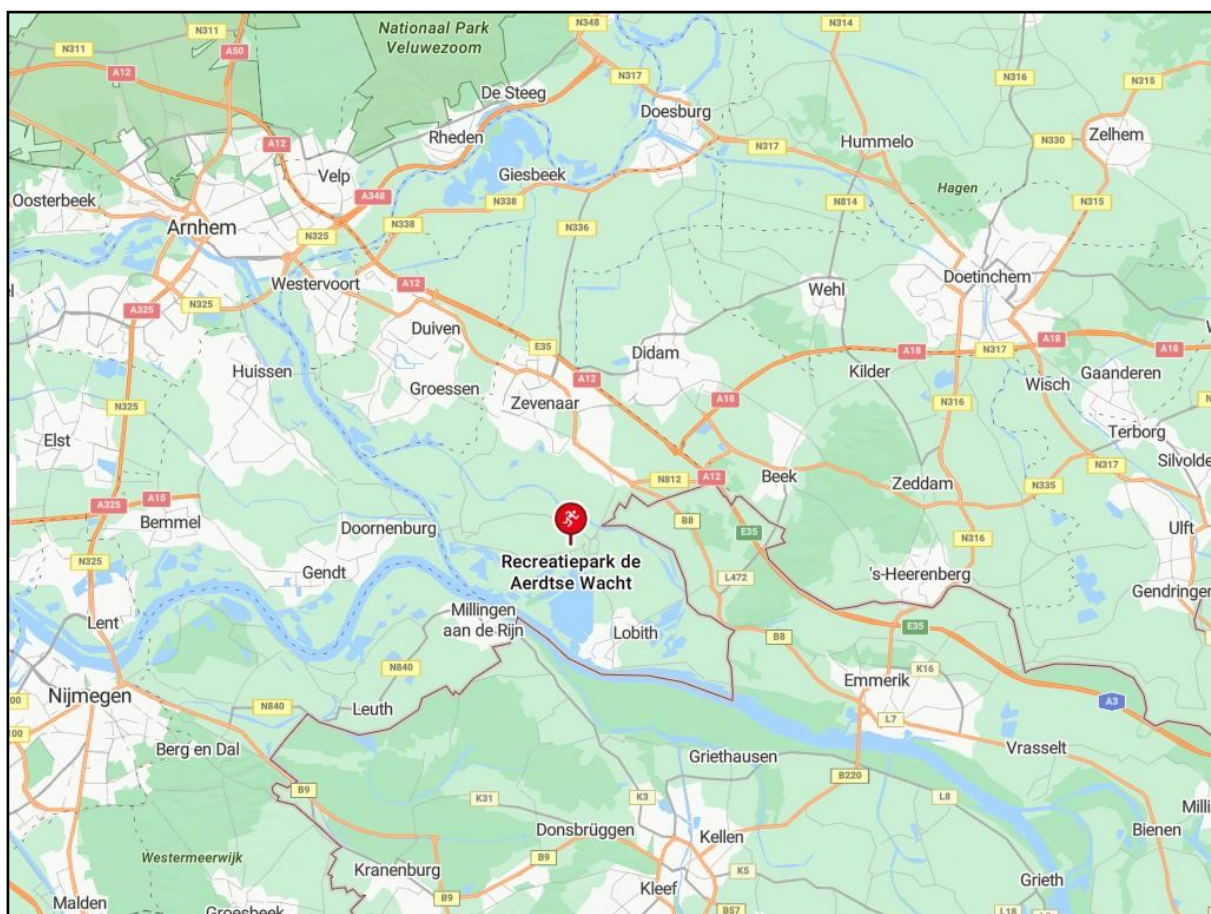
N311
N311
A50
Nationaal Park Veluwezoom
N348
N314
A12
De Steeg
N317
Doesburg
N316
N315
Rheden
A12
N317
Hummelo
N330
Zelhem
Velp
Giesbeek
Hagen
Oosterbeek
A348
N338
N814
N315
Arnhem
N325
N338
N336
Doetinchem
Westervoort
A12
Wehl
A325
N325
Duiven
E35
Didam
A18
N317
A18
A18
Huissen
A12
Kilder
Wisch
Gaanderen
N325
Groessen
Zevenaar
A18
N316
Terborg
Elst
N317
Silvolde
N812
A12
Beek
Zeddam
N335
A325
A15
Bemmel
B8
E35
Ulft
Doornenburg
N316
N325
Gendt
Recreatiepark de Aerdtse Wacht
L472
's-Heerenberg
Gendringen
Lent
Millingen aan de Rijn
Lobith
B8
E35
N840
K16
Emmerik
Nijmegen
N840
Leuth
L7
A3
Vrasselt
Berg en Dal
Griethausen
B220
B9
K31
K3
L8
Milli
Donsbrüggen
Kellen
Bienen
Westermeerwijk
B9
K5
Kranenburg
Griet
Malden
Groesbeek
B9
Kleef
B57
L18